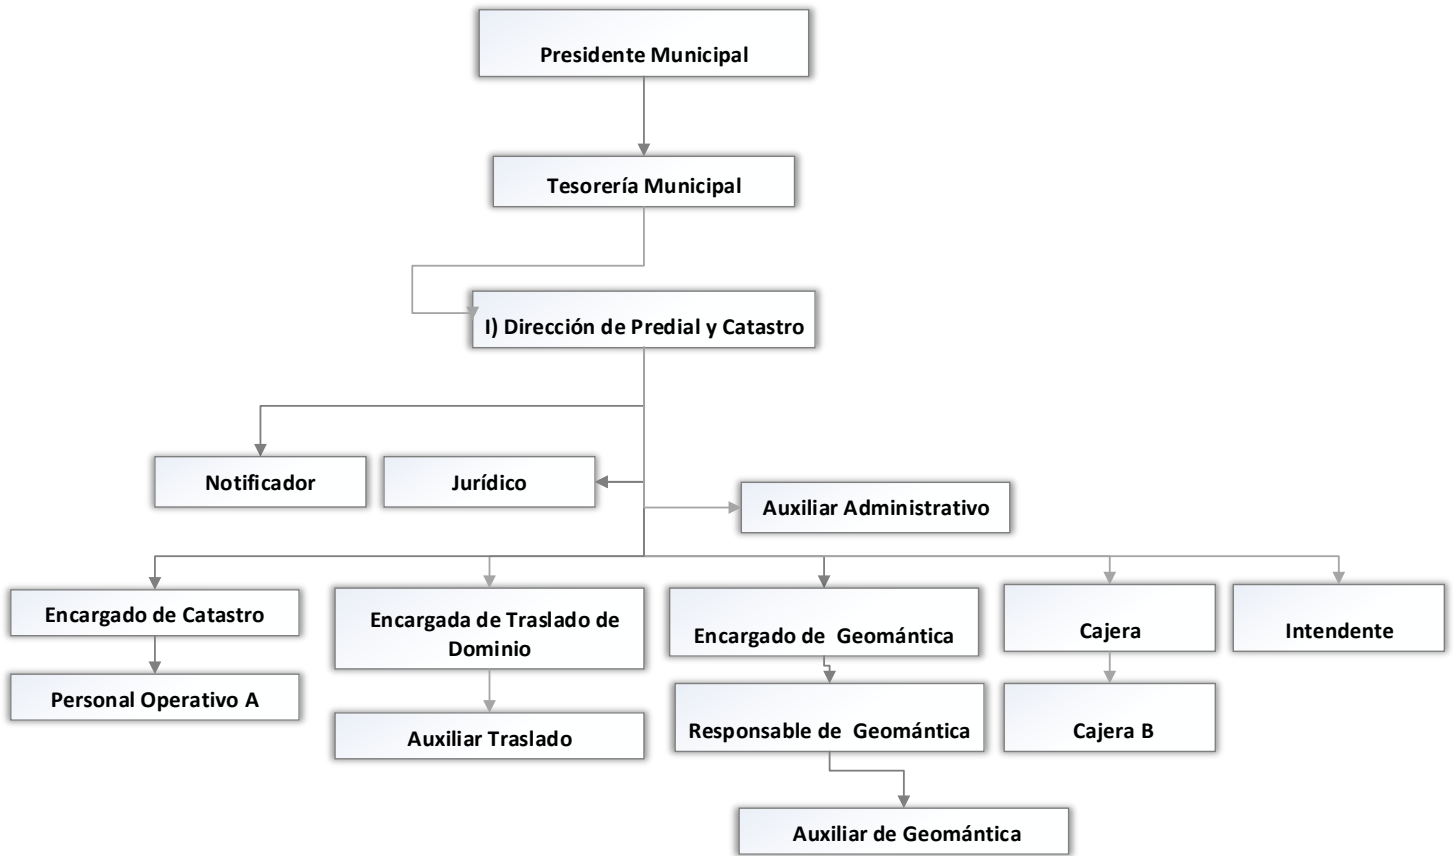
Presidente Municipal

Tesorería Municipal

I) Dirección de Predial y Catastro

Notificador

Jurídico

Auxiliar Administrativo

Encargado de Catastro

Personal Operativo A

Encargada de Traslado de Dominio

Auxiliar Traslado

Encargado de Geomántica

Responsable de Geomántica

Auxiliar de Geomántica

Cajera

Cajera B

Intendente